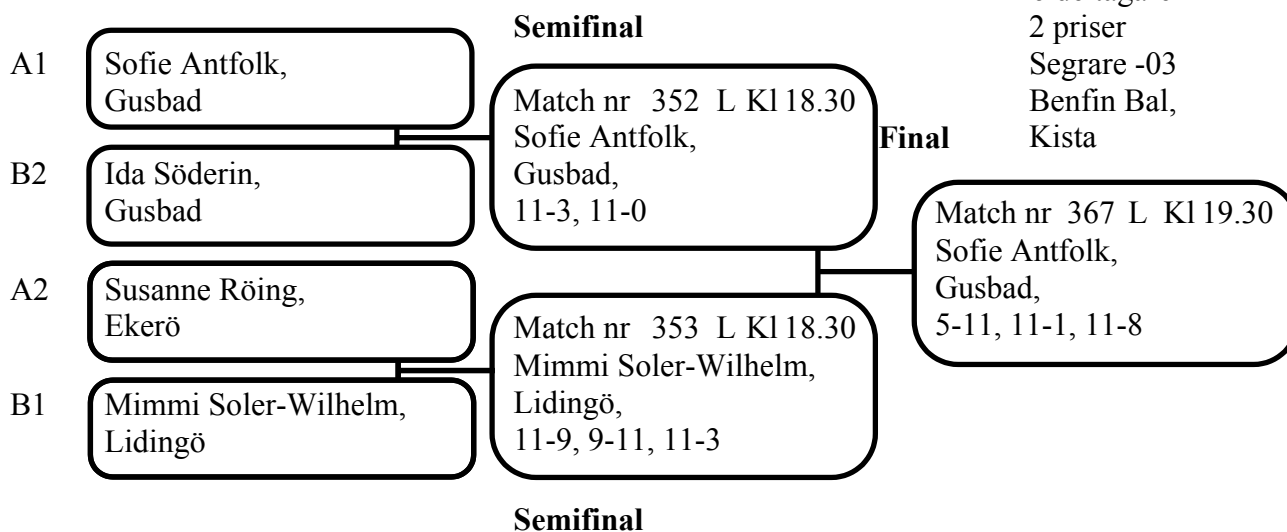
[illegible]
2 priser
Segrare -03
Benfin Bal,
Kista

Semifinal

A1 Sofie Antfolk, Gusbad

B2 Ida Söderin, Gusbad

Match nr 352 L Kl 18.30
Sofie Antfolk,
Gusbad,
11-3, 11-0

Final

Match nr 367 L Kl 19.30
Sofie Antfolk,
Gusbad,
5-11, 11-1, 11-8

A2 Susanne Röing, Ekerö

B1 Mimmi Soler-Wilhelm, Lidingö

Match nr 353 L Kl 18.30
Mimmi Soler-Wilhelm,
Lidingö,
11-9, 9-11, 11-3

Semifinal